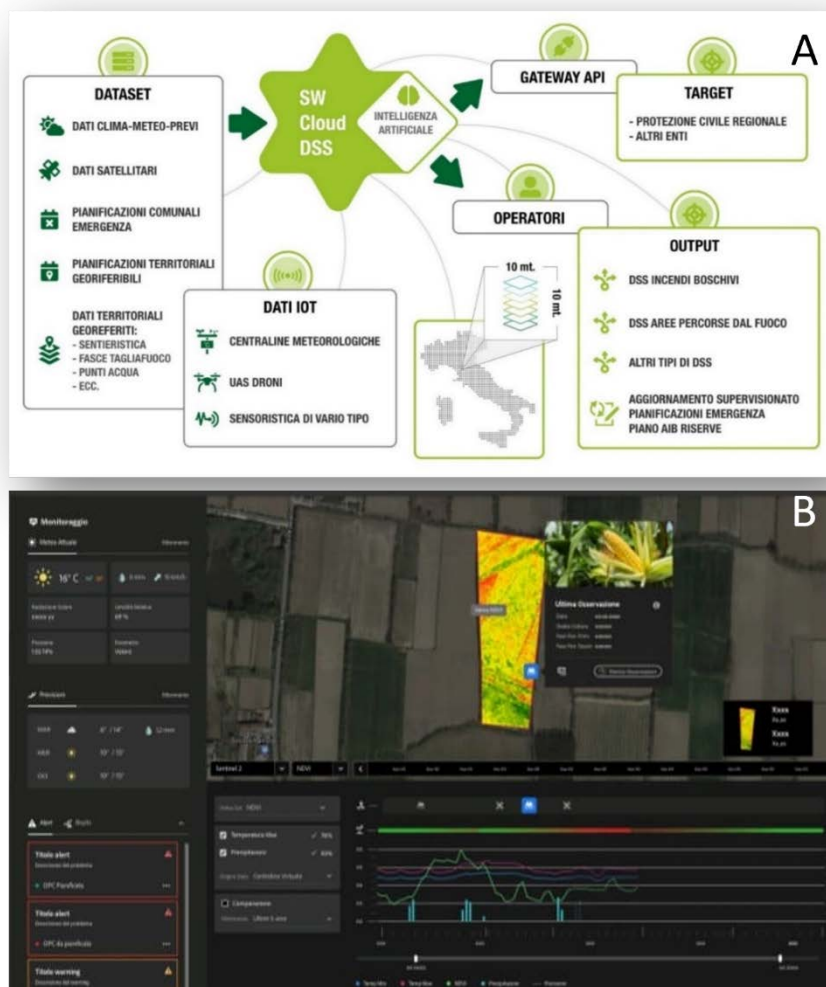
A

DATASET

DATI CLIMA-METEO-PREVI

DATI SATELLITARI

PIANIFICAZIONI COMUNALI EMERGENZA

PIANIFICAZIONI TERRITORIALI GEORIFERIBILI

DATI TERRITORIALI GEOREFERITI:
- SENTIERISTICA
- FASCE TAGLIAFUOCO
- PUNTI ACQUA
- ECC.

SW Cloud DSS

INTELLIGENZA ARTIFICIALE

GATEWAY API

TARGET
- PROTEZIONE CIVILE REGIONALE
- ALTRI ENTI

OPERATORI

DATI IOT

CENTRALINE METEOROLOGICHE

UAS DRONI

SENSORISTICA DI VARIO TIPO

10 mt.

10 mt.

OUTPUT

DSS INCENDI BOSCHIVI

DSS AREE PERCORSE DAL FUOCO

ALTRI TIPI DI DSS

AGGIORNAMENTO SUPERVISIONATO PIANIFICAZIONI EMERGENZA PIANO AIB RISERVE

B

Monitoraggio

Meteo Attuale

16° C

Previsioni

Alert

Titolo alert

Titolo alert

Titolo warning

Ultima Osservazione

Sentinel 2

NDVI

Temperatura

Precipitazioni

Comparazione

Xxxx

Xxxx

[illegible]